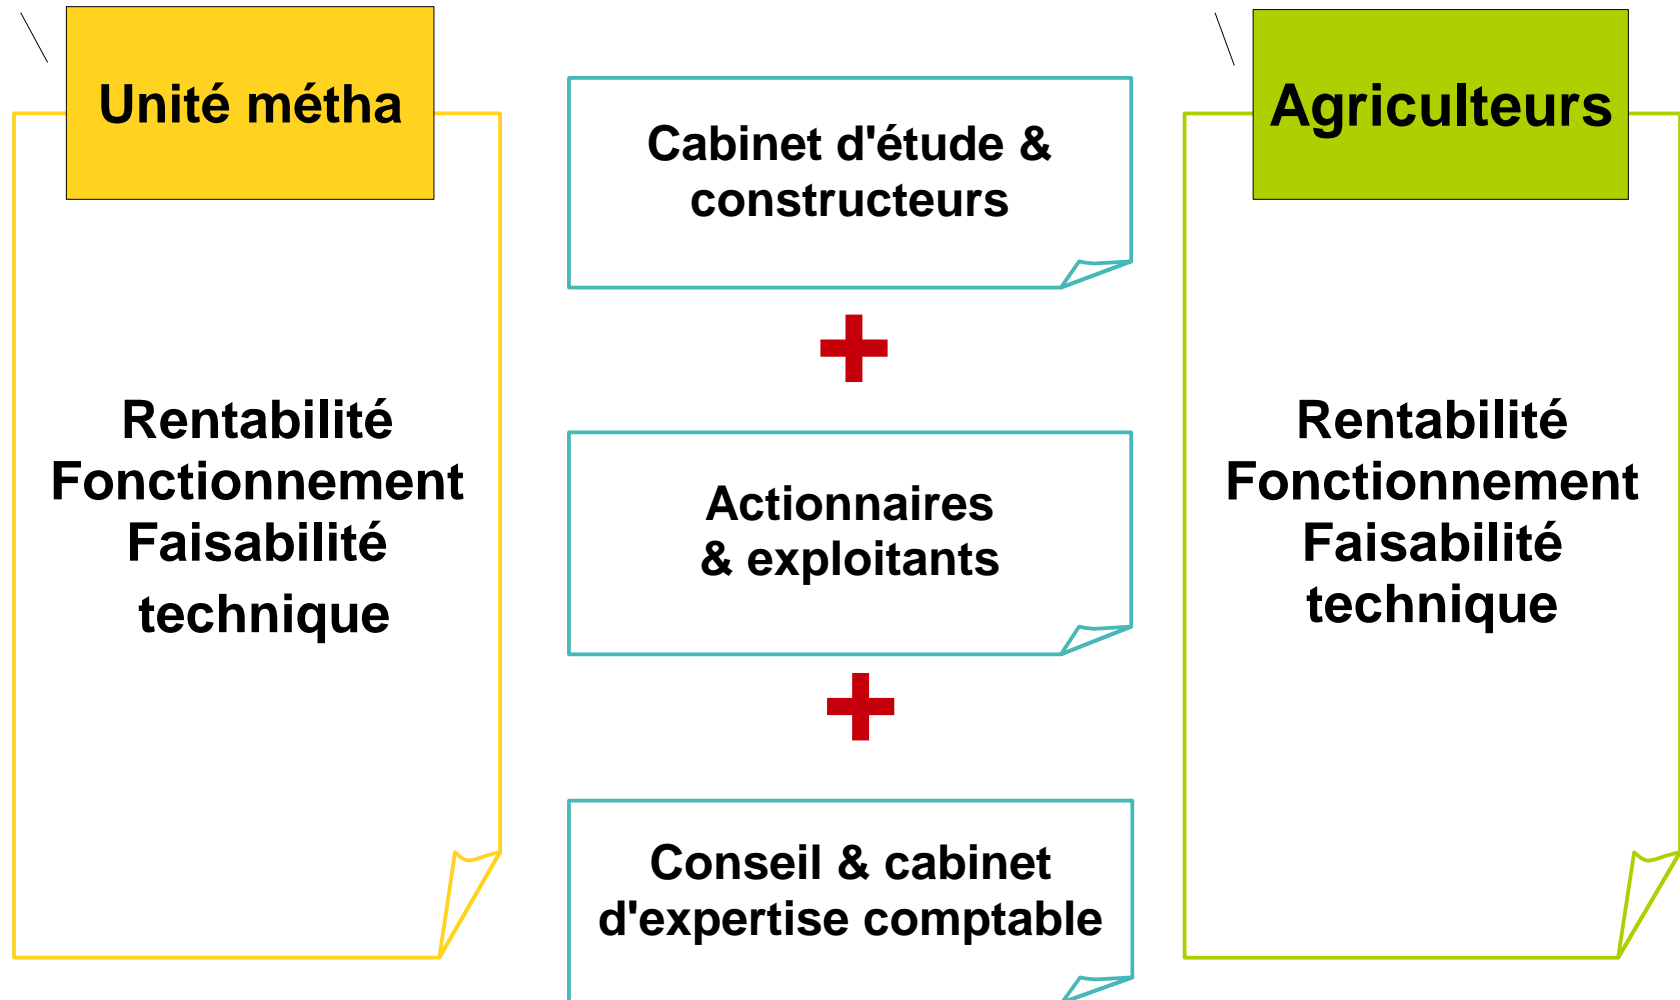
Unité métha

Rentabilité
Fonctionnement
Faisabilité
technique

Cabinet d'étude & constructeurs

Actionnaires & exploitants

Conseil & cabinet d'expertise comptable

Agriculteurs

Rentabilité
Fonctionnement
Faisabilité
technique